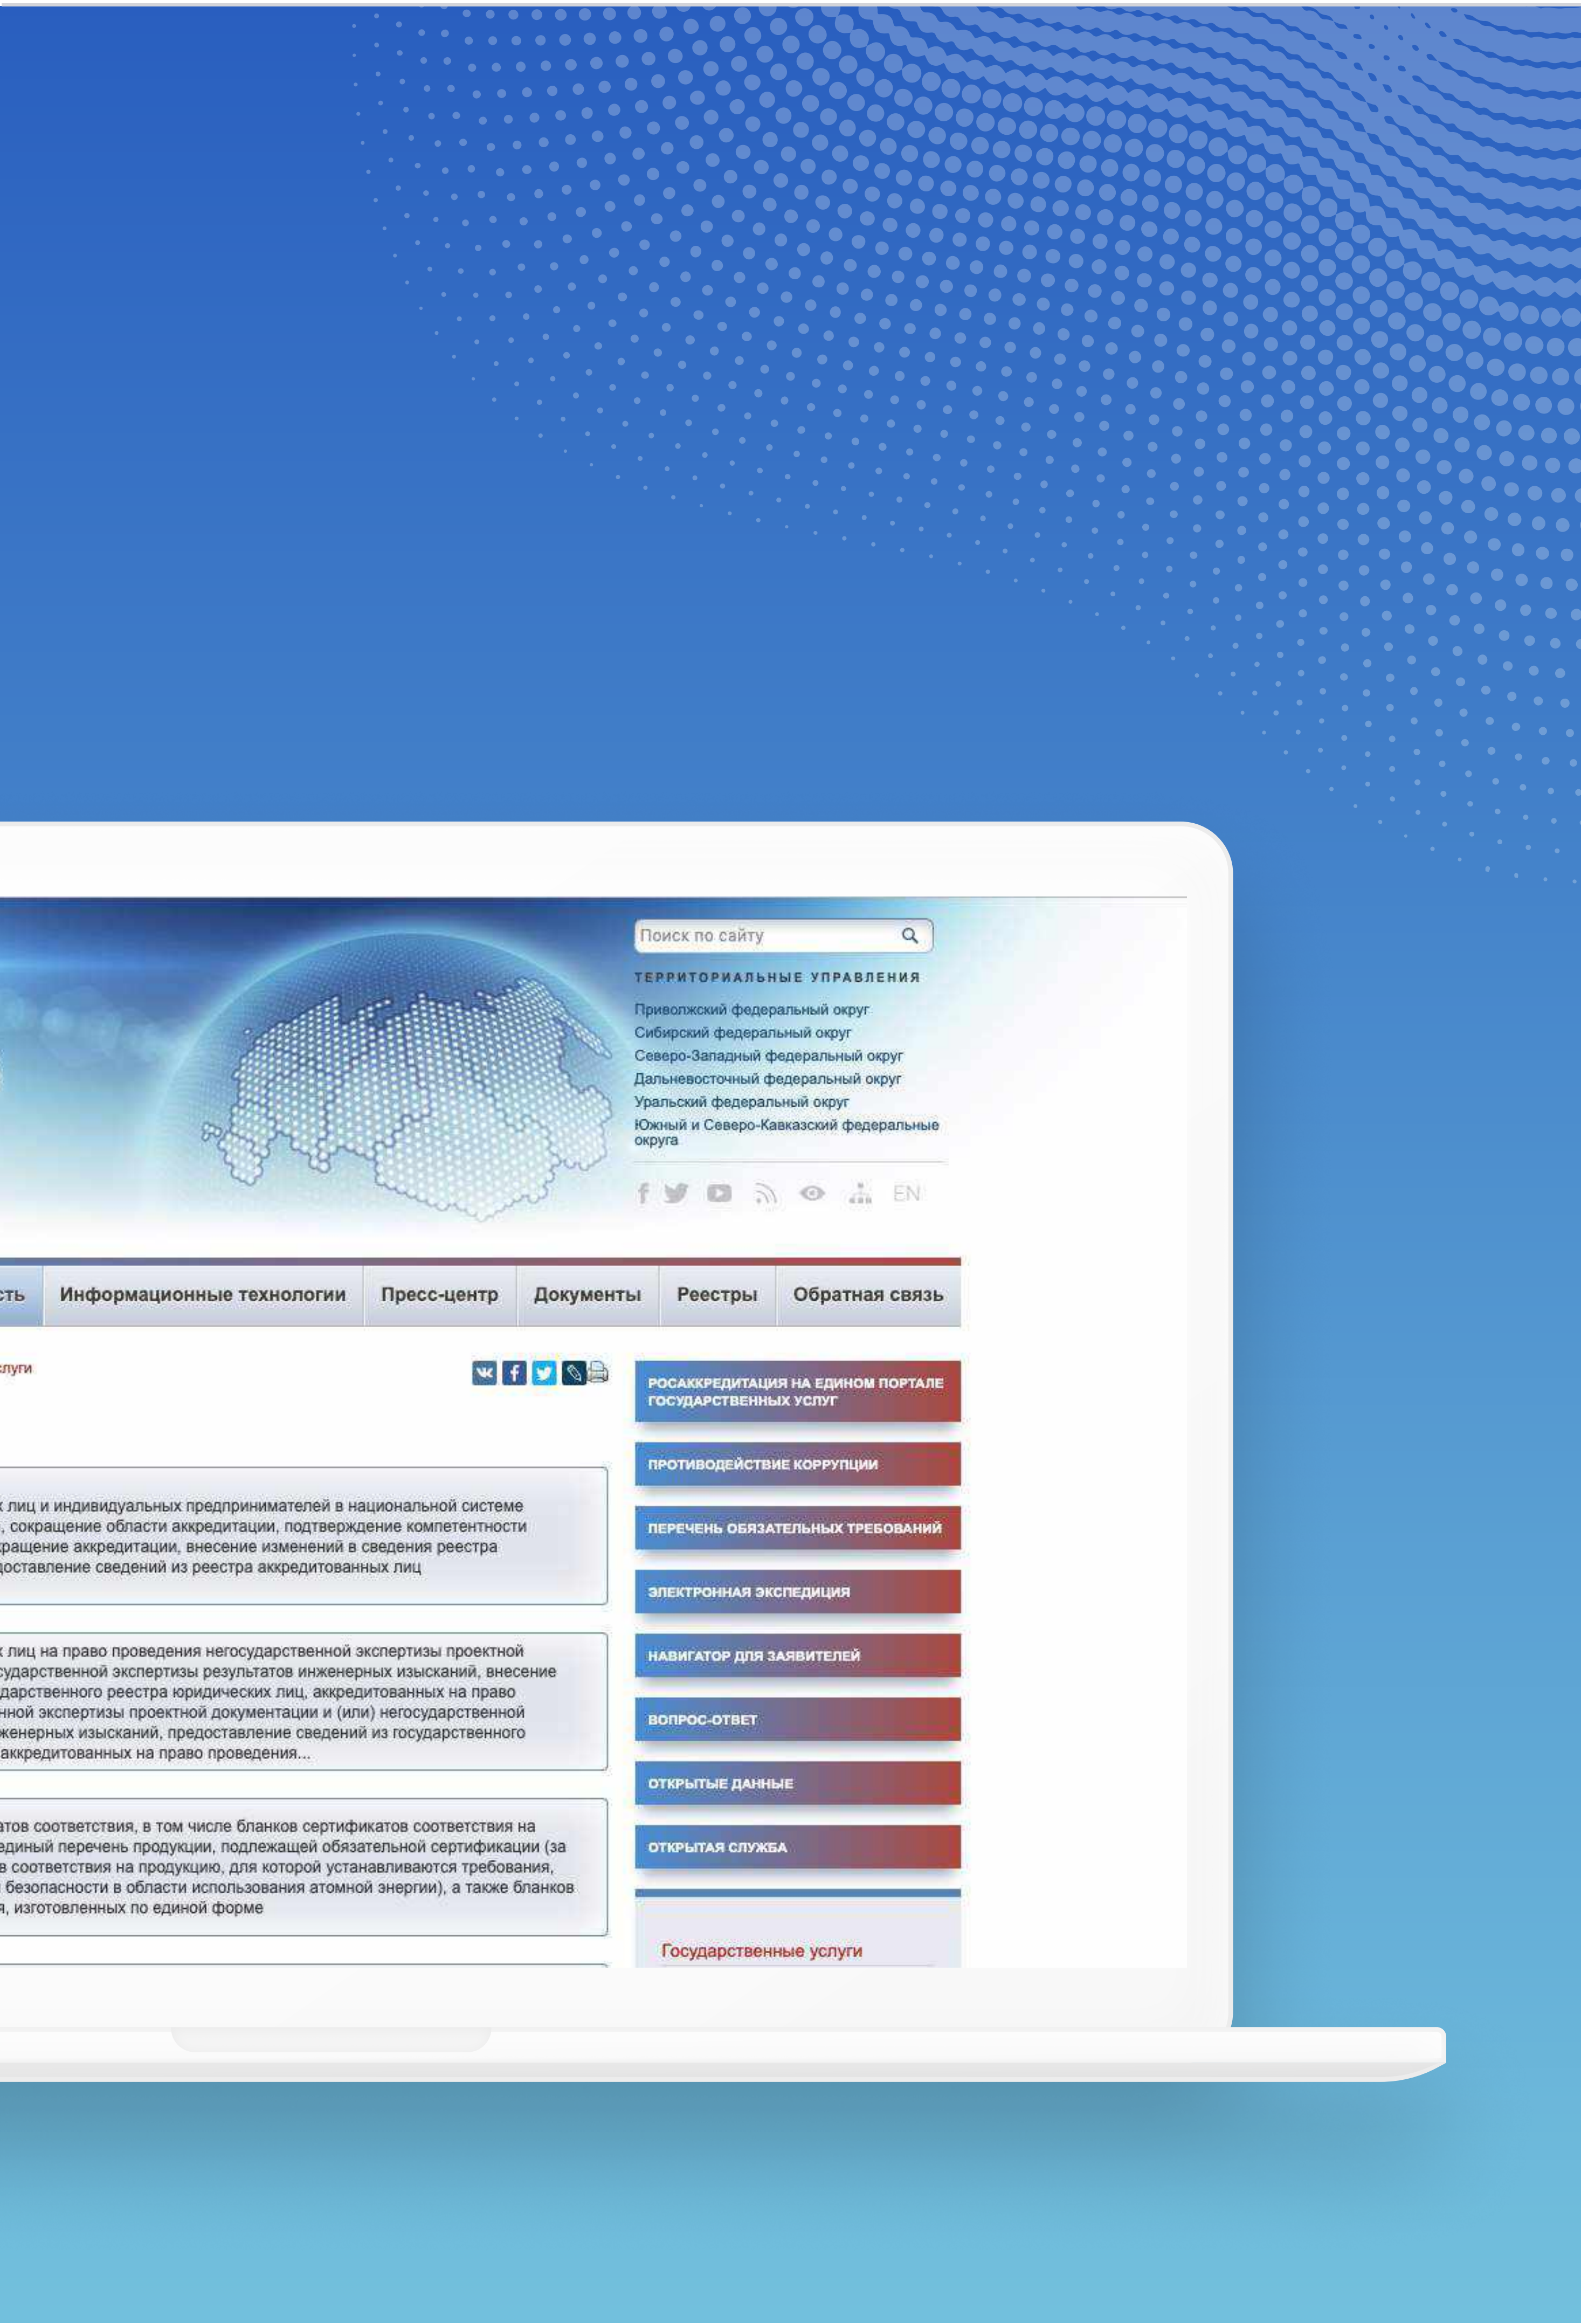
Поиск по сайту

ТЕРРИТОРИАЛЬНЫЕ УПРАВЛЕНИЯ

Приволжский федеральный округ
Сибирский федеральный округ
Северо-Западный федеральный округ
Дальневосточный федеральный округ
Уральский федеральный округ
Южный и Северо-Кавказский федеральные округа

EN

сть | Информационные технологии | Пресс-центр | Документы | Реестры | Обратная связь

слуги

х лиц и индивидуальных предпринимателей в национальной системе , сокращение области аккредитации, подтверждение компетентности кращение аккредитации, внесение изменений в сведения реестра доставление сведений из реестра аккредитованных лиц

х лиц на право проведения негосударственной экспертизы проектной сударственной экспертизы результатов инженерных изысканий, внесение дарственного реестра юридических лиц, аккредитованных на право нной экспертизы проектной документации и (или) негосударственной женерных изысканий, предоставление сведений из государственного аккредитованных на право проведения...

атов соответствия, в том числе бланков сертификатов соответствия на единый перечень продукции, подлежащей обязательной сертификации (за в соответствия на продукцию, для которой устанавливаются требования, безопасности в области использования атомной энергии), а также бланков я, изготовленных по единой форме

РОСАККРЕДИТАЦИЯ НА ЕДИНОМ ПОРТАЛЕ ГОСУДАРСТВЕННЫХ УСЛУГ

ПРОТИВОДЕЙСТВИЕ КОРРУПЦИИ

ПЕРЕЧЕНЬ ОБЯЗАТЕЛЬНЫХ ТРЕБОВАНИЙ

ЭЛЕКТРОННАЯ ЭКСПЕДИЦИЯ

НАВИГАТОР ДЛЯ ЗАЯВИТЕЛЕЙ

ВОПРОС-ОТВЕТ

ОТКРЫТЫЕ ДАННЫЕ

ОТКРЫТАЯ СЛУЖБА

Государственные услуги